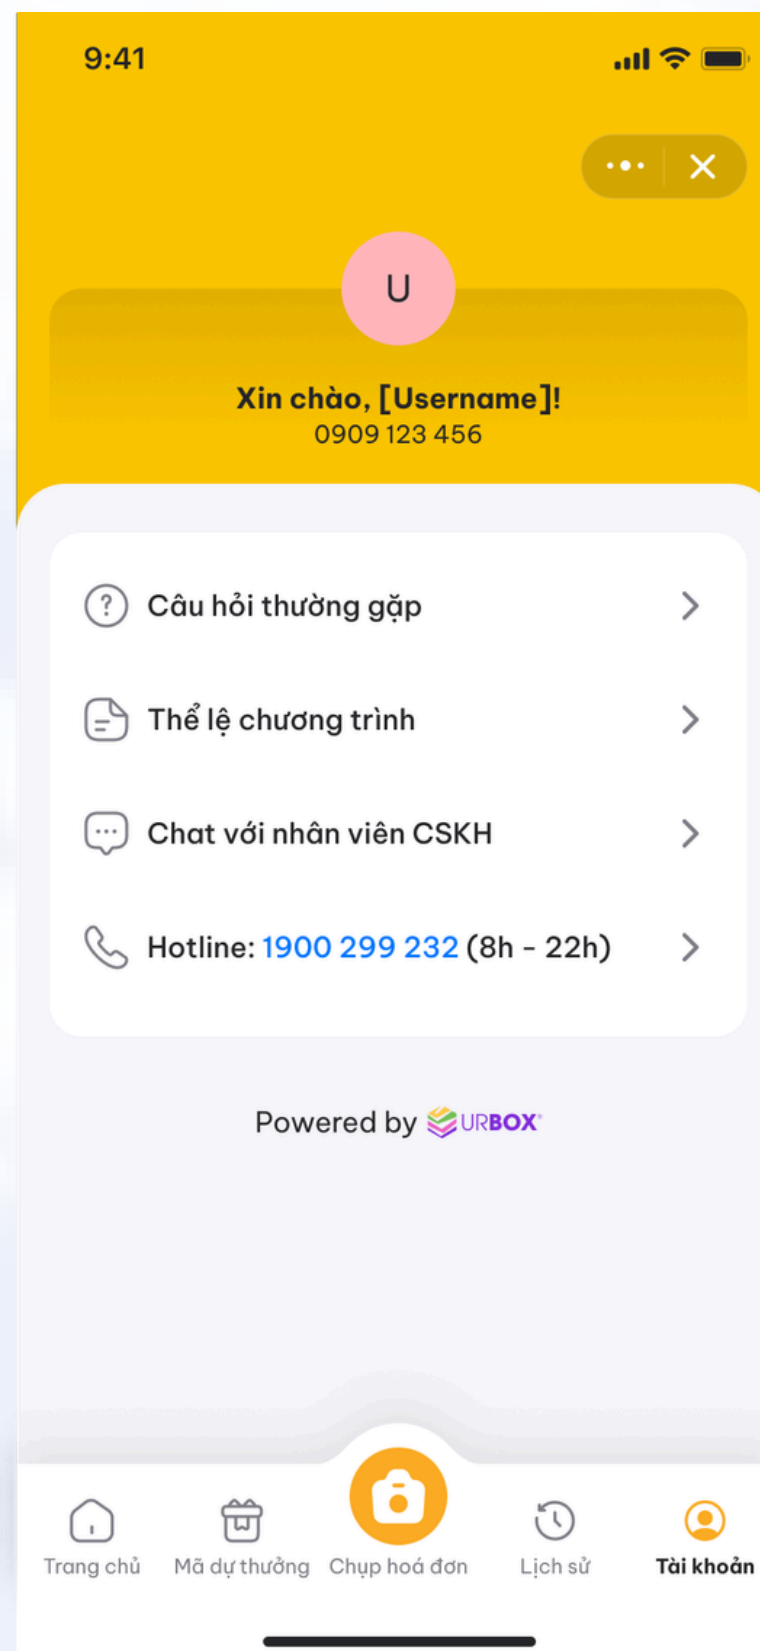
9:41

U

Xin chào, [Username]!
0909 123 456

Câu hỏi thường gặp

Thể lệ chương trình

Chat với nhân viên CSKH

Hotline: 1900 299 232 (8h - 22h)

Powered by URBOX

Trang chủ
Mã dự thưởng
Chụp hoá đơn
Lịch sử
Tài khoản